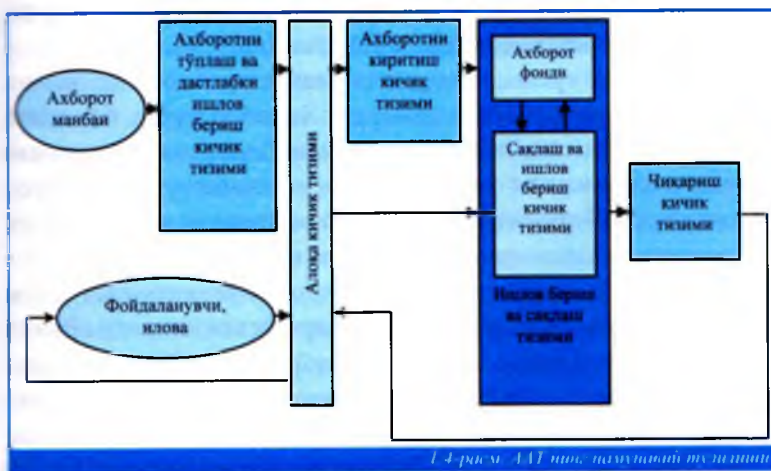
Ахборот манбаи

Ахборотни тўплаш ва дастлабки ишлов бериш кичик тизими

Алоқа кичик тизими

Ахборотни киритиш кичик тизими

Ахборот фонди

Сақлаш ва ишлов бериш кичик тизими

Ишлов бериш ва сақлаш тизими

Чиқариш кичик тизими

Фойдаланувчи, илова

1.4-расм. ААТ нинг намунавий тузилиши